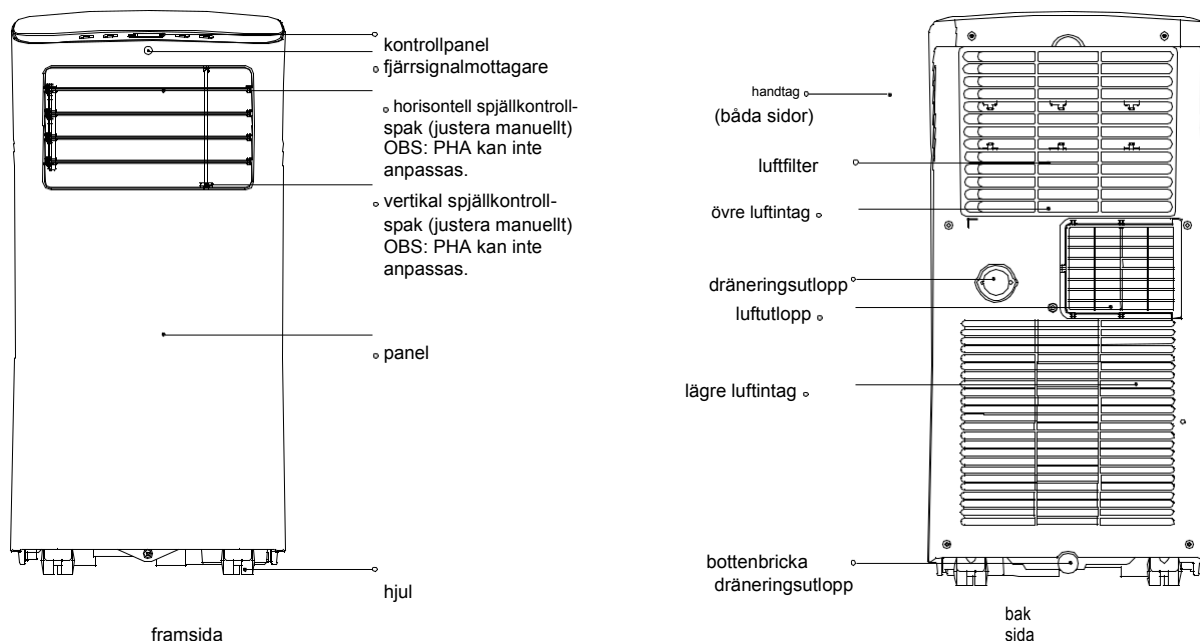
kontrollpanel
fjärrsignalmottagare

horisontell spjällkontrollspak (justera manuellt) OBS: PHA kan inte anpassas.

vertikal spjällkontrollspak (justera manuellt) OBS: PHA kan inte anpassas.

panel

hjul

framsida

handtag
(båda sidor)

luftfilter

övre luftintag

dräneringsutlopp

luftutlopp

lägre luftintag

bottenbricka
dräneringsutlopp

bak
sida